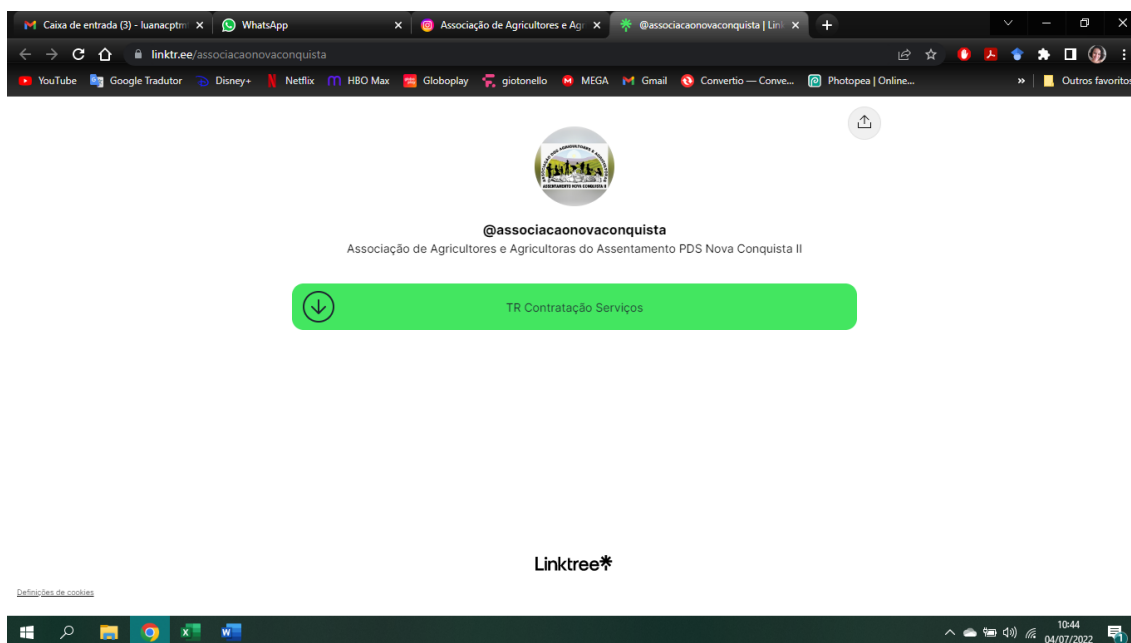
Caixa de entrada (3) - luanacptm
WhatsApp
Associação de Agricultores e Agr
@associacaonovaconquista | Link

linktr.ee/associacaonovaconquista

YouTube Google Tradutor Disney+ Netflix HBO Max Globoplay giotonello MEGA Gmail Convertio — Conve... Photopea | Online... » Outros favoritos

ASSENTAMENTO NOVA CONQUISTA II

@associacaonovaconquista

Associação de Agricultores e Agricultoras do Assentamento PDS Nova Conquista II

TR Contratação Serviços

Linktree*

Definições de cookies

10:44
04/07/2022